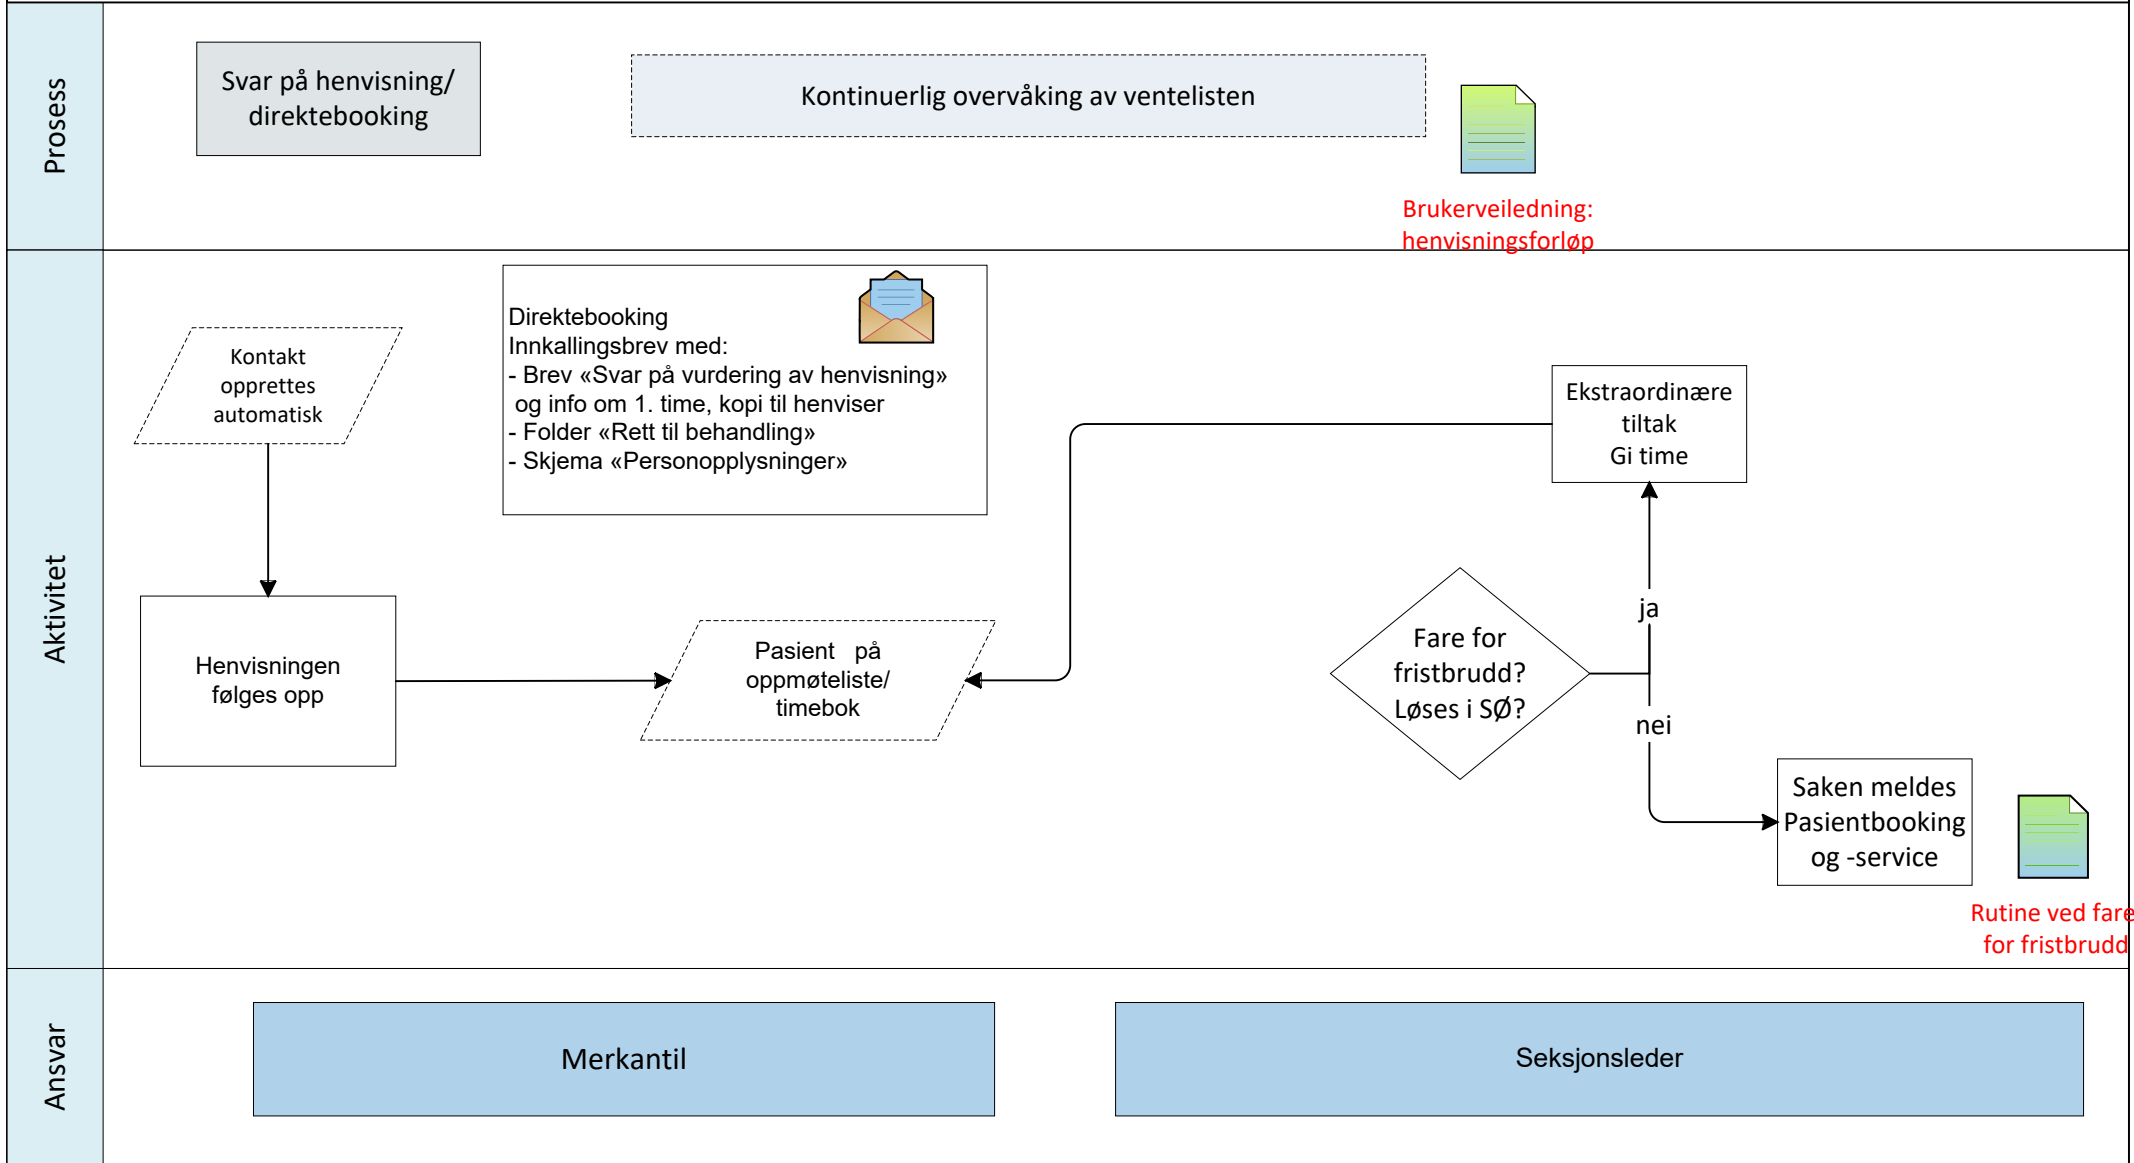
Prosess

Svar på henvisning/ direktebooking

Kontinuerlig overvåking av ventelisten

Brukerveiledning: henvisningsforløp

Aktivitet

Kontakt opprettes automatisk

Direktebooking
Innkallingsbrev med:
- Brev «Svar på vurdering av henvisning» og info om 1. time, kopi til henviser
- Folder «Rett til behandling»
- Skjema «Personopplysninger»

Ekstraordinære tiltak
Gi time

Henvisningen følges opp

Pasient på oppmøteliste/ timebok

Fare for fristbrudd? Løses i SØ?

ja

nei

Saken meldes Pasientbooking og -service

Rutine ved fare for fristbrudd

Ansvar

Merkantil

Seksjonsleder